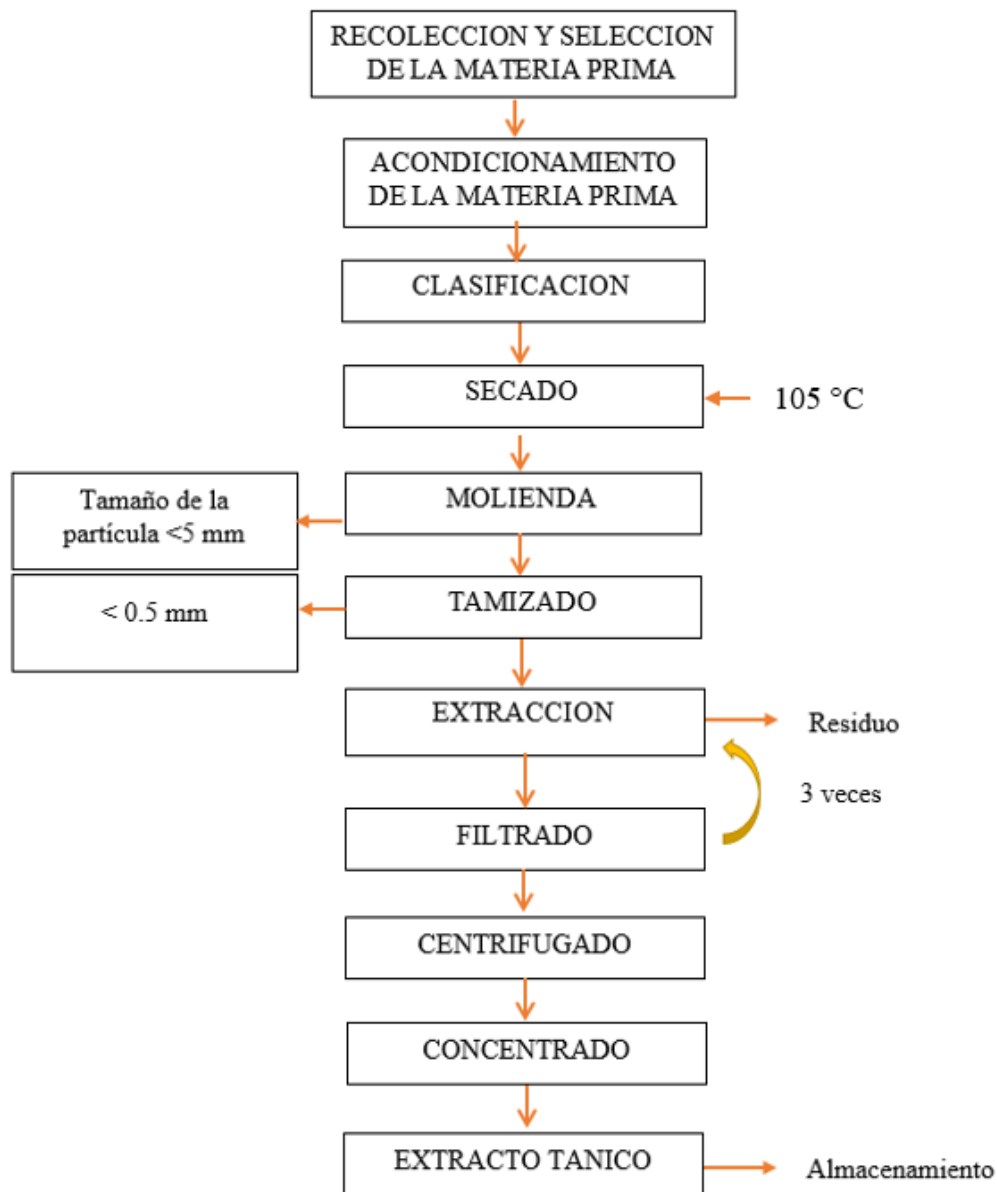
RECOLECCION Y SELECCION DE LA MATERIA PRIMA

ACONDICIONAMIENTO DE LA MATERIA PRIMA

CLASIFICACION

SECADO

105 °C

Tamaño de la partícula <5 mm

MOLIENDA

< 0.5 mm

TAMIZADO

EXTRACCION

Residuo

3 veces

FILTRADO

CENTRIFUGADO

CONCENTRADO

EXTRACTO TANICO

Almacenamiento